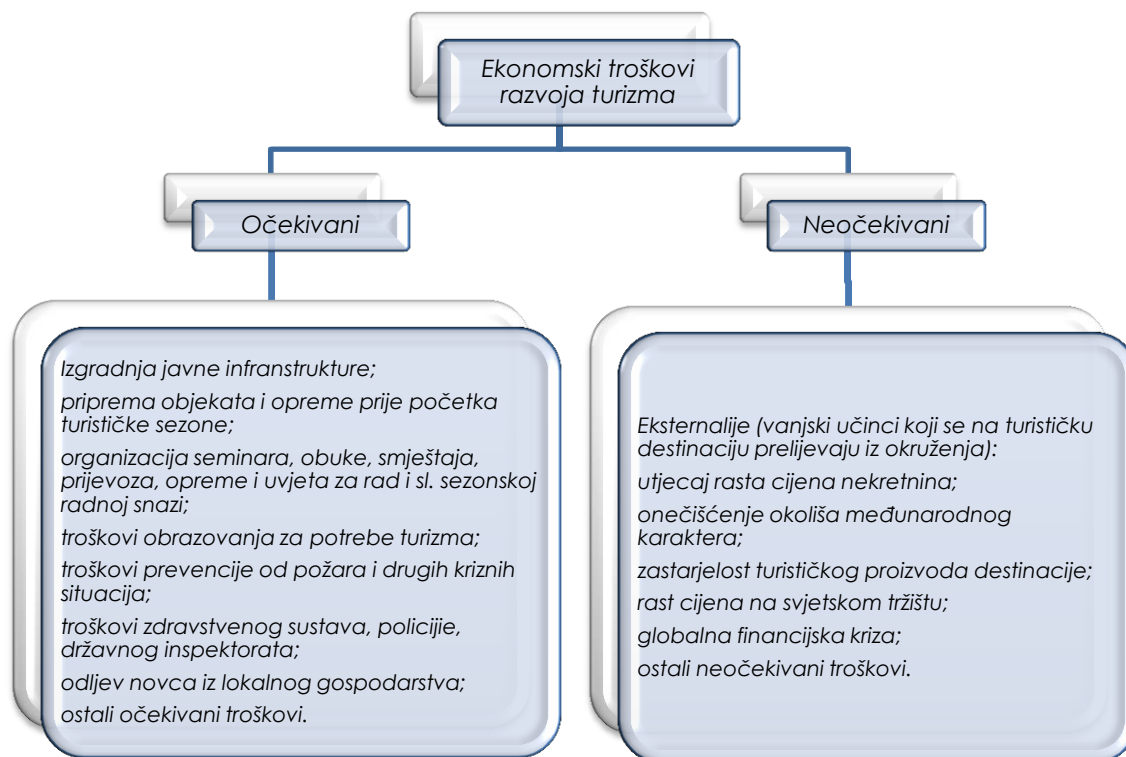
Ekonomski troškovi razvoja turizma

Očekivani

Neočekivani

Izgradnja javne infranstrukture;

priprema objekata i opreme prije početka turističke sezone;

organizacija seminara, obuke, smještaja, prijevoza, opreme i uvjeta za rad i sl. sezonskoj radnoj snazi;

troškovi obrazovanja za potrebe turizma;

troškovi prevencije od požara i drugih kriznih situacija;

troškovi zdravstvenog sustava, policije, državnog inspektorata;

odljev novca iz lokalnog gospodarstva;

ostali očekivani troškovi.

Eksternalije (vanjski učinci koji se na turističku destinaciju prelijevaju iz okruženja):

utjecaj rasta cijena nekretnina;

onečišćenje okoliša međunarodnog karaktera;

zastarjelost turističkog proizvoda destinacije;

rast cijena na svjetskom tržištu;

globalna financijska kriza;

ostali neočekivani troškovi.